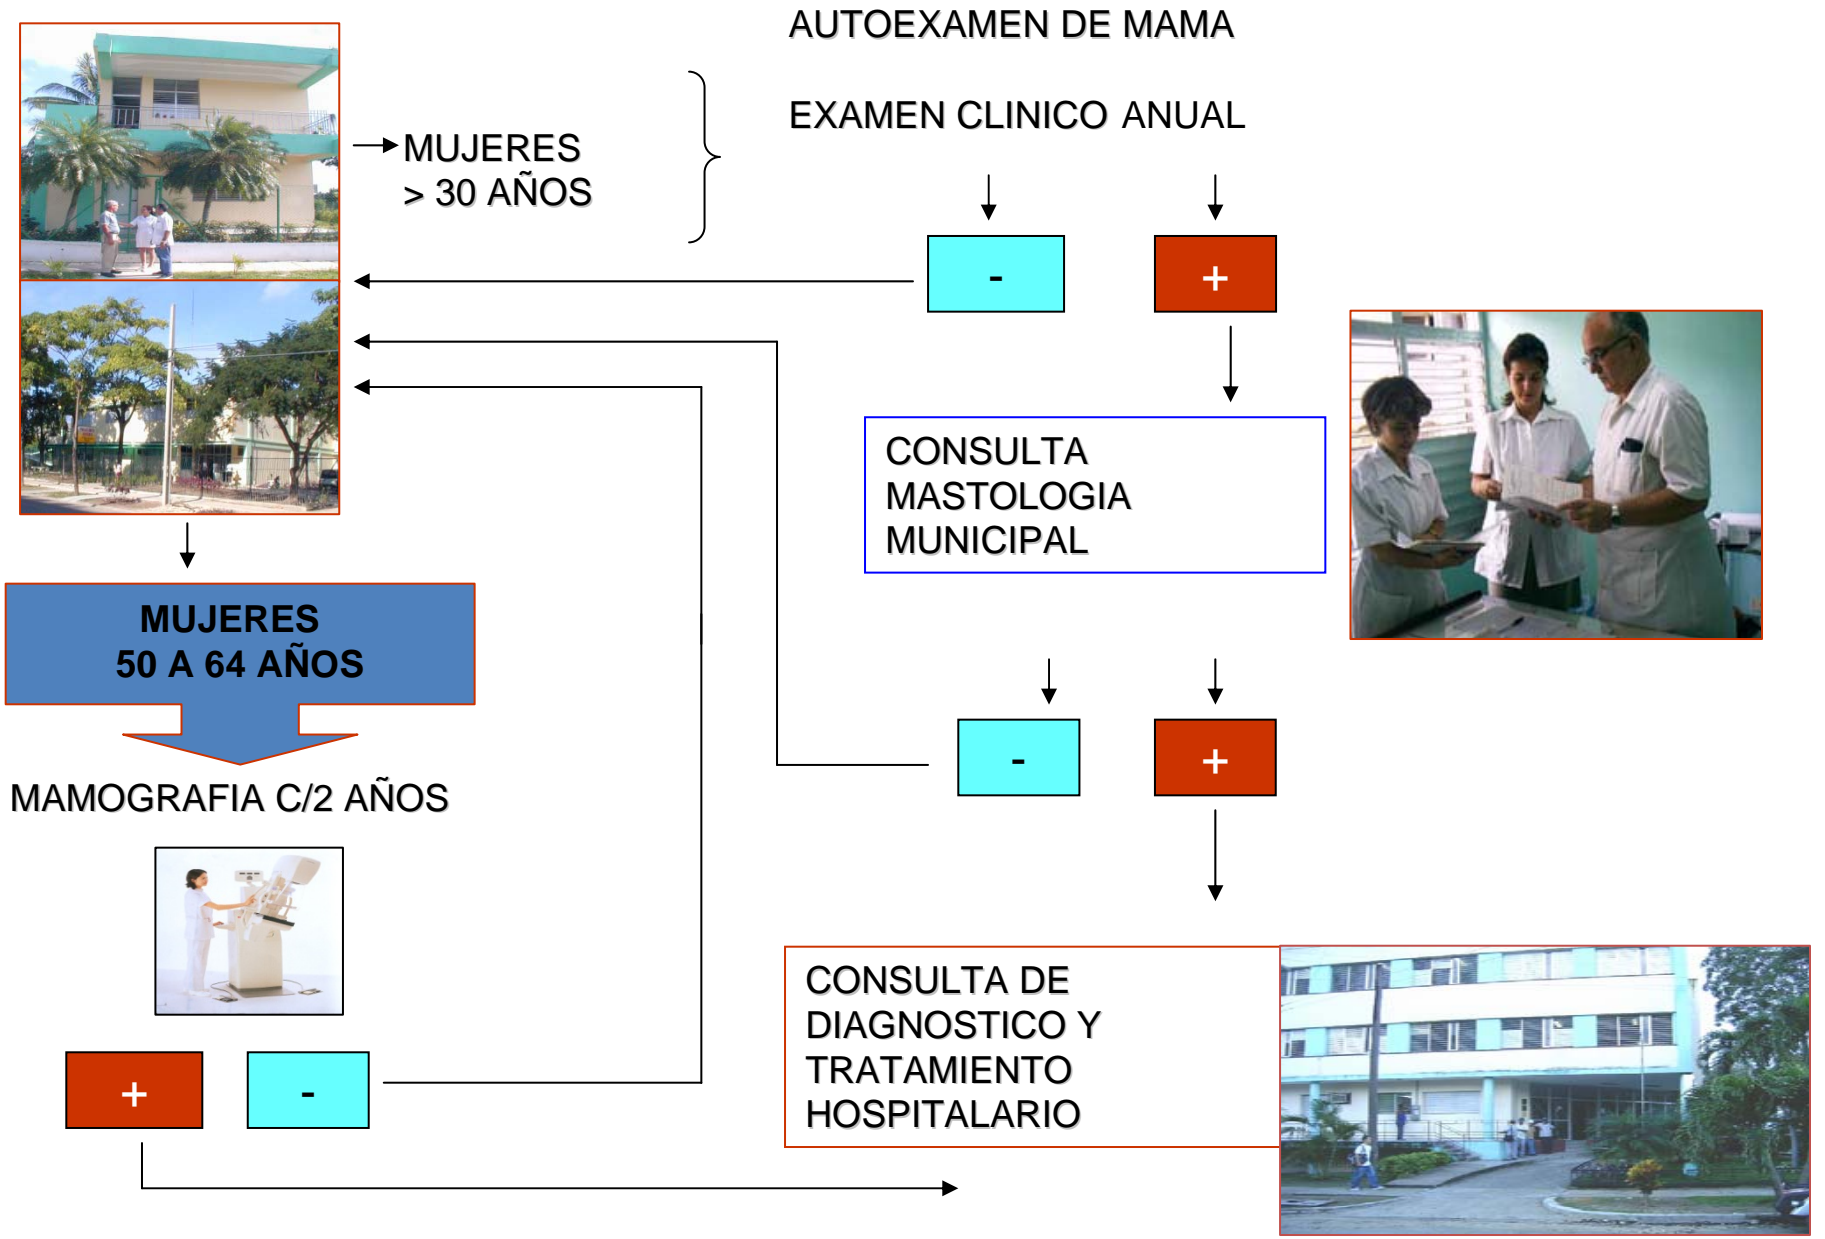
MUJERES > 30 AÑOS

AUTOEXAMEN DE MAMA

EXAMEN CLINICO ANUAL

-

+

CONSULTA MASTOLOGIA MUNICIPAL

MUJERES 50 A 64 AÑOS

MAMOGRAFIA C/2 AÑOS

-

+

CONSULTA DE DIAGNOSTICO Y TRATAMIENTO HOSPITALARIO

+

-